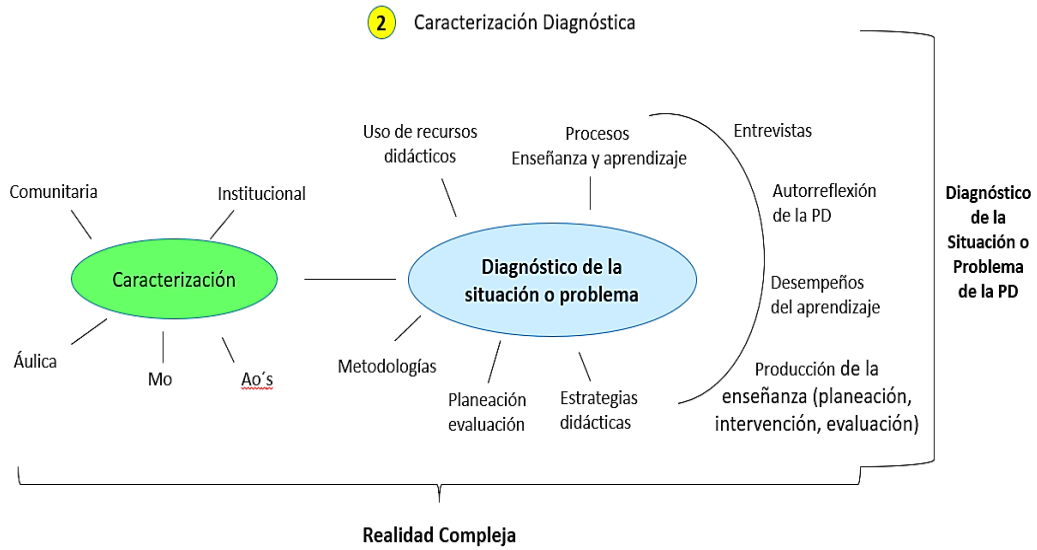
2 Caracterización Diagnóstica

Comunitaria

Institucional

Caracterización

Áulica

Mo

Ao´s

Uso de recursos didácticos

Procesos Enseñanza y aprendizaje

Diagnóstico de la situación o problema

Metodologías

Planeación evaluación

Estrategias didácticas

Entrevistas

Autorreflexión de la PD

Desempeños del aprendizaje

Producción de la enseñanza (planeación, intervención, evaluación)

Diagnóstico de la Situación o Problema de la PD

Realidad Compleja